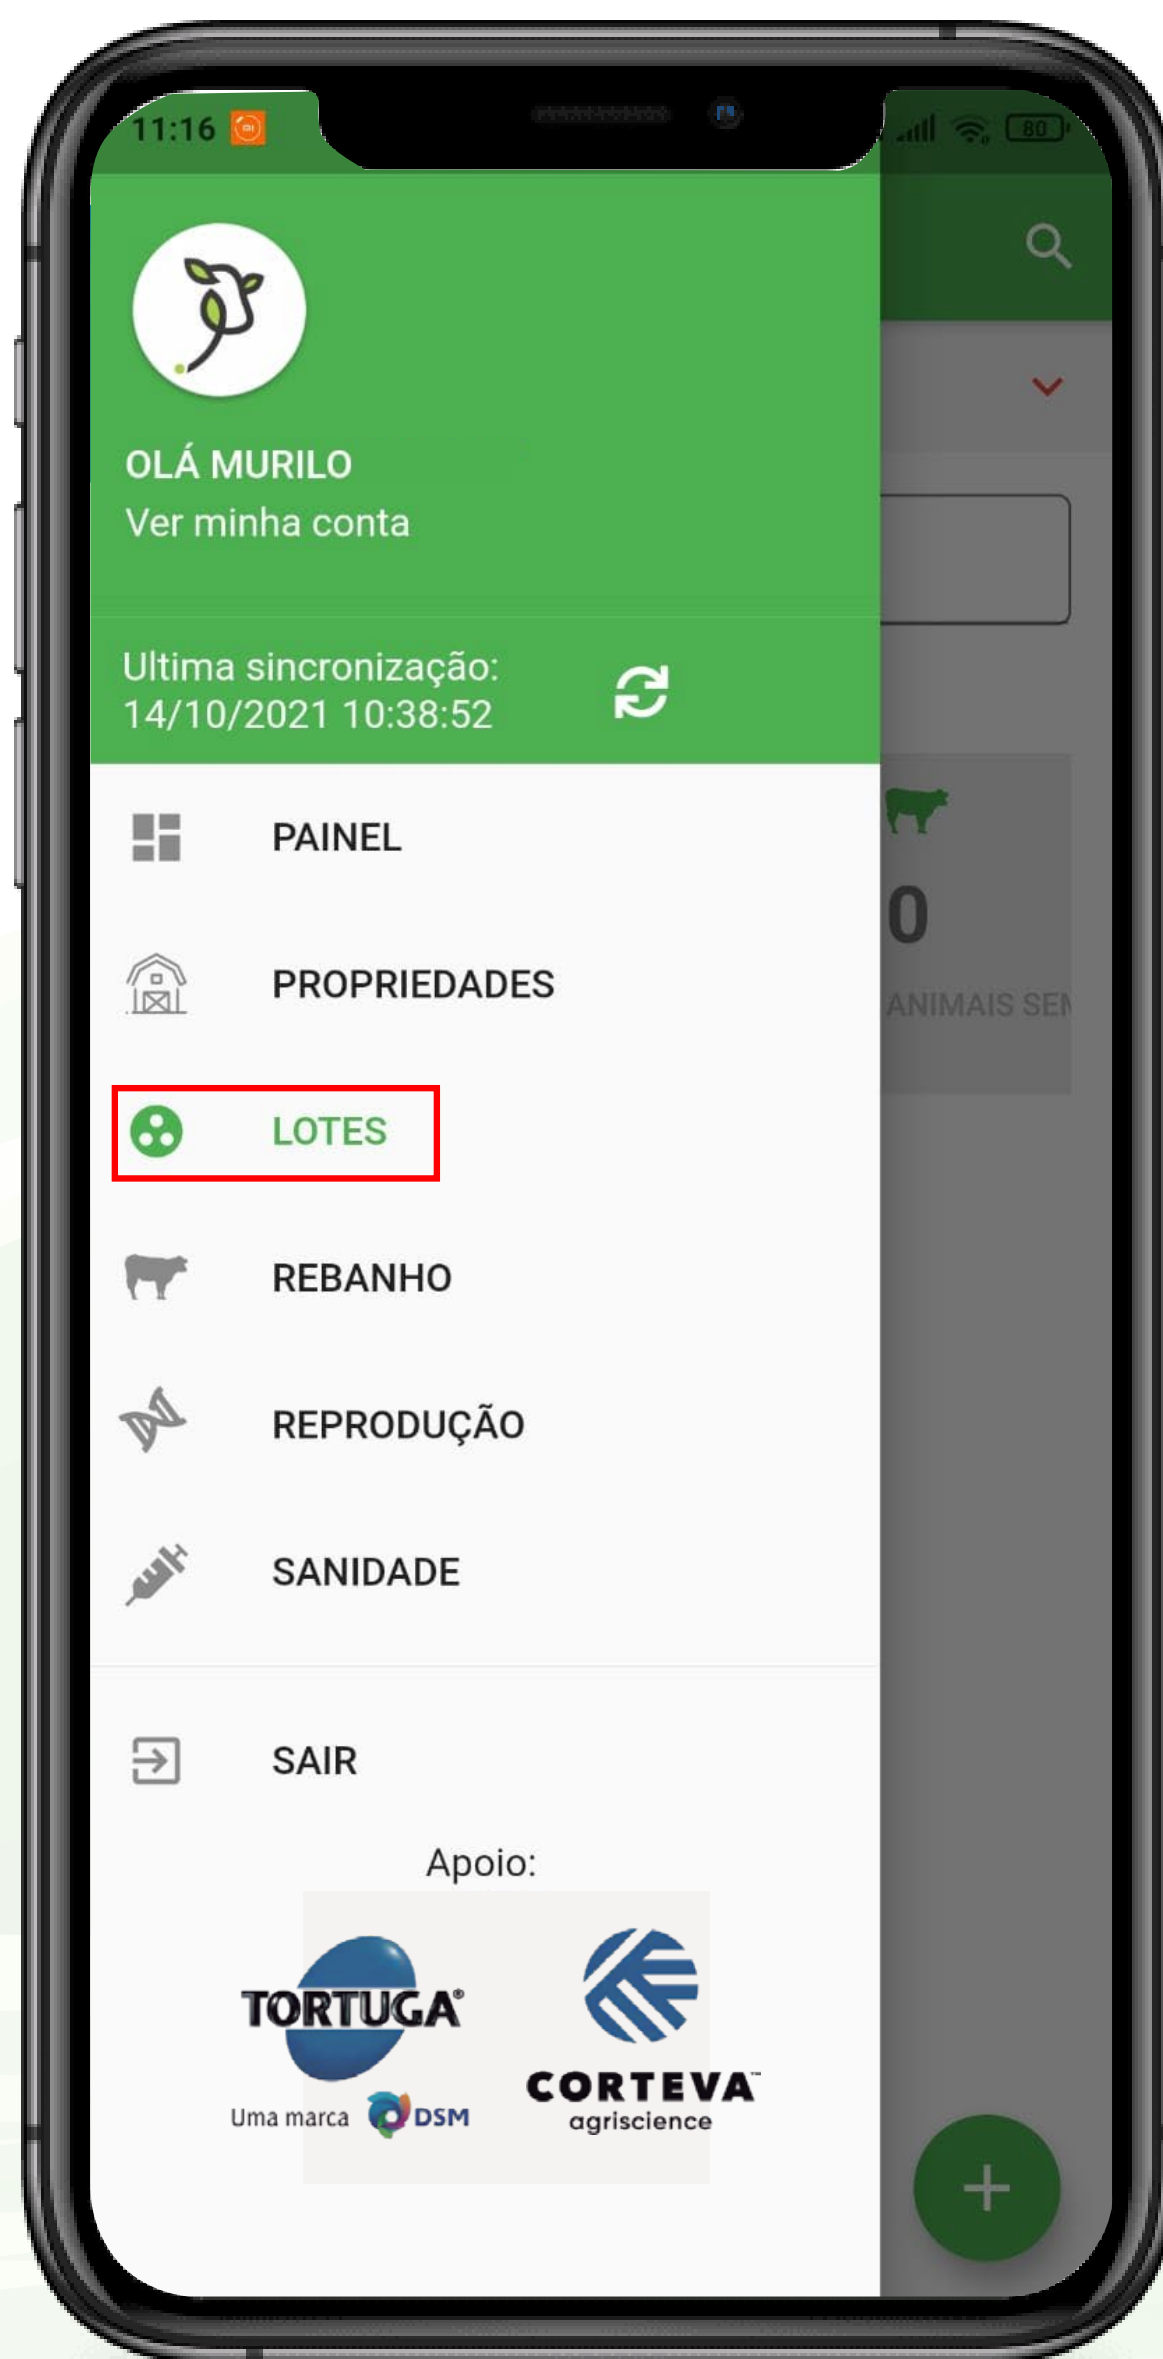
11:16

80

OLÁ MURILO
Ver minha conta

Ultima sincronização:
14/10/2021 10:38:52

PAINEL

PROPRIEDADES

LOTES

REBANHO

REPRODUÇÃO

SANIDADE

SAIR

Apoio:

TORTUGA®
Uma marca DSM

CORTEVA™
agriscience

0
ANIMAIS SE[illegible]